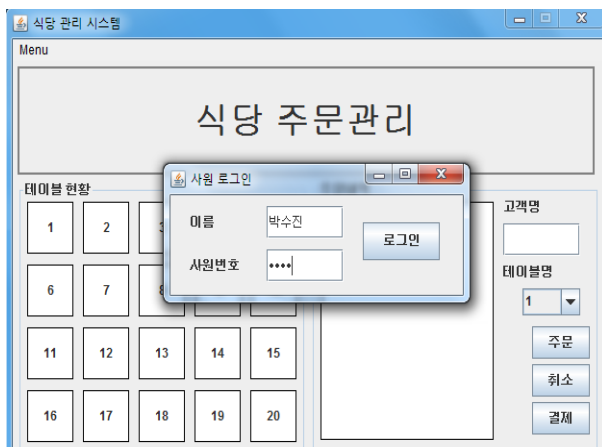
식당 관리 시스템

Menu

식당 주문관리

테이블 현황

| 1 | 2 | 3 | | |
|---|---|---|---|---|
| 6 | 7 | 8 | | |
| 11 | 12 | 13 | 14 | 15 |
| 16 | 17 | 18 | 19 | 20 |

사원 로그인

이름 박수진

사원번호 ••••

로그인

고객명

테이블명

1

주문

취소

결제